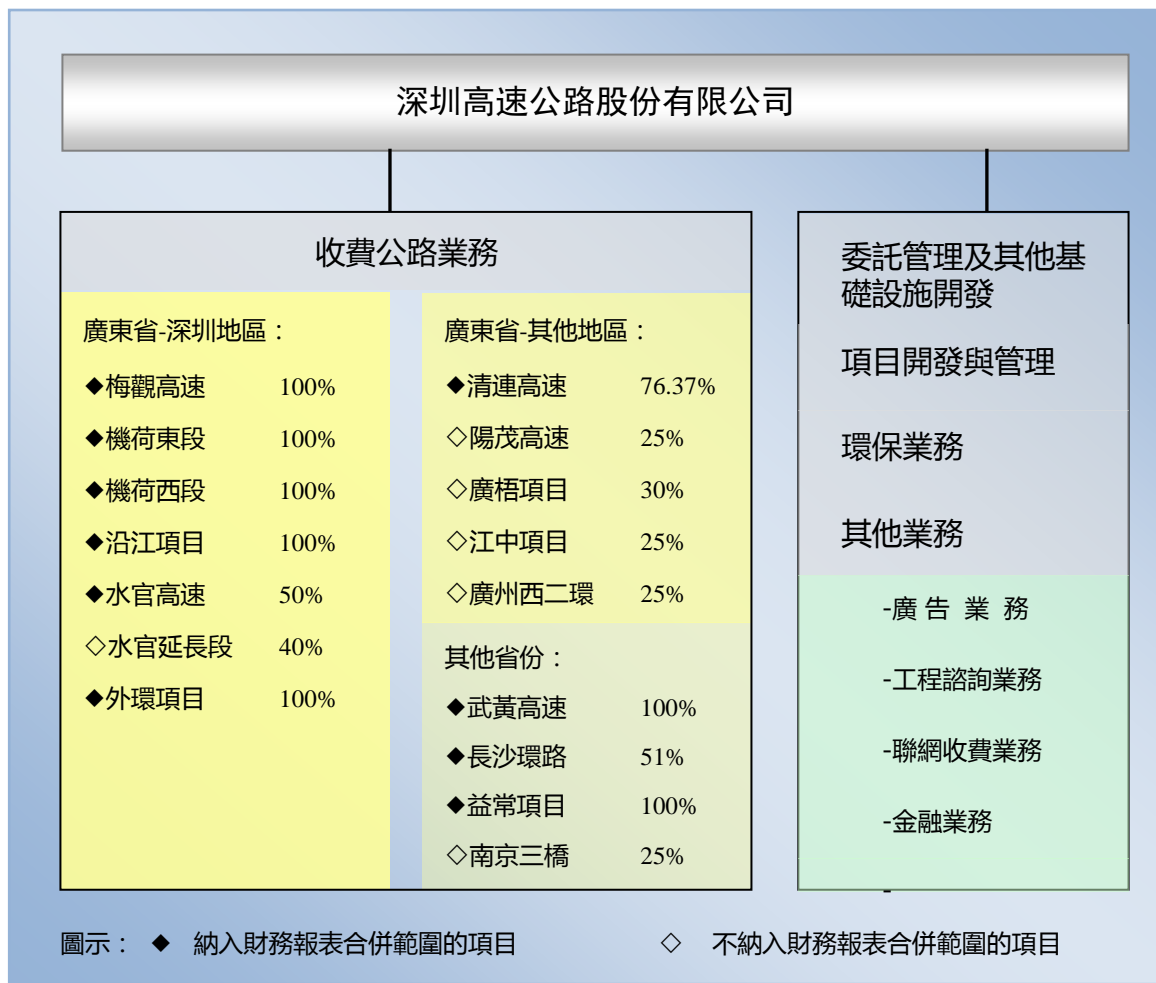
深圳高速公路股份有限公司

收費公路業務

廣東省-深圳地區：

◆梅觀高速 100%

◆機荷東段 100%

◆機荷西段 100%

◆沿江項目 100%

◆水官高速 50%

◇水官延長段 40%

◆外環項目 100%

廣東省-其他地區：

◆清連高速 76.37%

◇陽茂高速 25%

◇廣梧項目 30%

◇江中項目 25%

◇廣州西二環 25%

其他省份：

◆武黃高速 100%

◆長沙環路 51%

◆益常項目 100%

◇南京三橋 25%

委託管理及其他基礎設施開發

項目開發與管理

環保業務

其他業務

-廣告業務

-工程諮詢業務

-聯網收費業務

-金融業務

圖示： ◆ 納入財務報表合併範圍的項目 ◇ 不納入財務報表合併範圍的項目